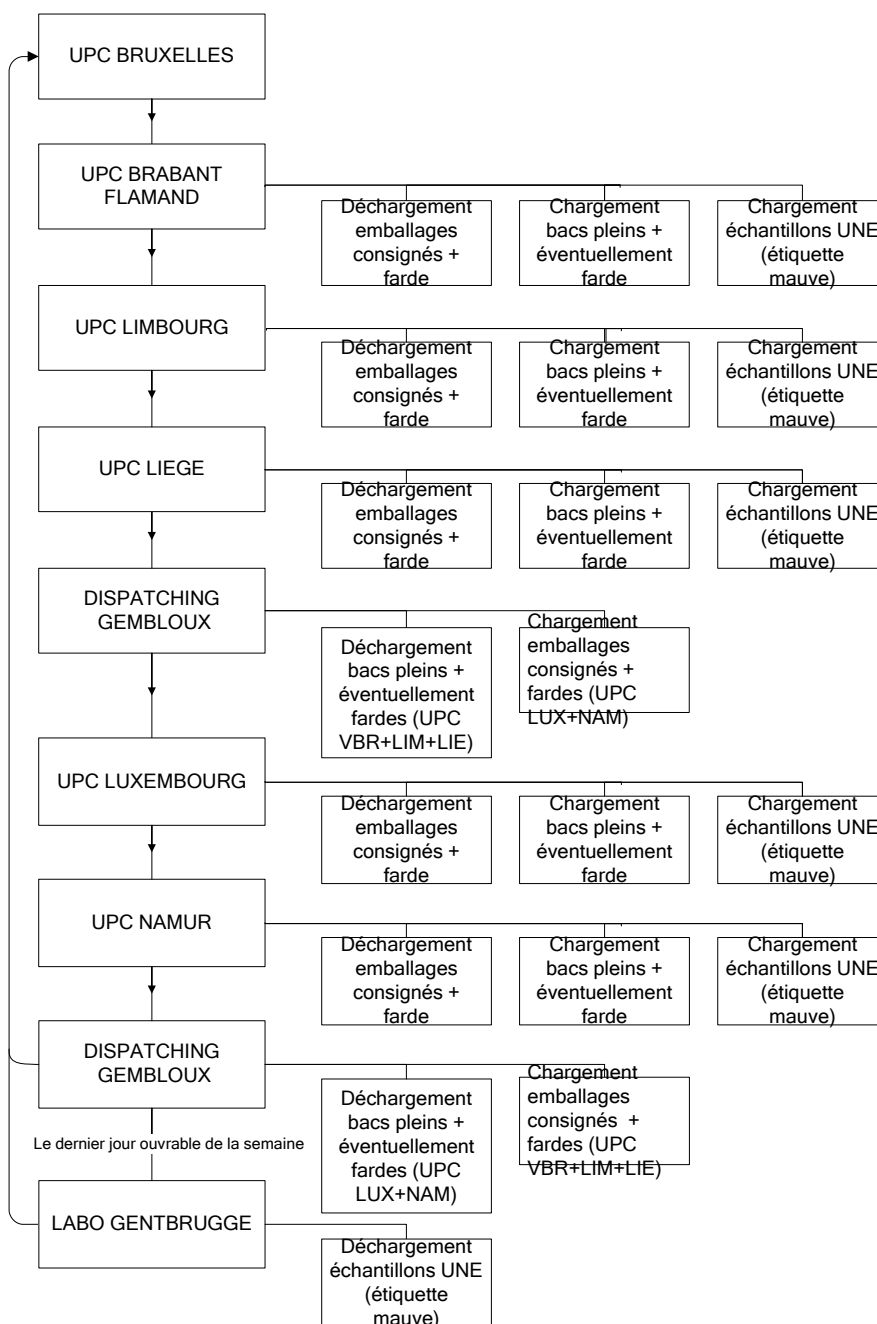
UPC BRUXELLES

UPC BRABANT FLAMAND

Déchargement emballages consignés + farde

Chargement bacs pleins + éventuellement farde

Chargement échantillons UNE (étiquette mauve)

UPC LIMBOURG

Déchargement emballages consignés + farde

Chargement bacs pleins + éventuellement farde

Chargement échantillons UNE (étiquette mauve)

UPC LIEGE

Déchargement emballages consignés + farde

Chargement bacs pleins + éventuellement farde

Chargement échantillons UNE (étiquette mauve)

DISPATCHING GEMBLOUX

Déchargement bacs pleins + éventuellement fardes (UPC VBR+LIM+LIE)

Chargement emballages consignés + fardes (UPC LUX+NAM)

UPC LUXEMBOURG

Déchargement emballages consignés + farde

Chargement bacs pleins + éventuellement farde

Chargement échantillons UNE (étiquette mauve)

UPC NAMUR

Déchargement emballages consignés + farde

Chargement bacs pleins + éventuellement farde

Chargement échantillons UNE (étiquette mauve)

DISPATCHING GEMBLOUX

Déchargement bacs pleins + éventuellement fardes (UPC LUX+NAM)

Chargement emballages consignés + fardes (UPC VBR+LIM+LIE)

Le dernier jour ouvrable de la semaine

LABO GENTBRUGGE

Déchargement échantillons UNE (étiquette mauve)